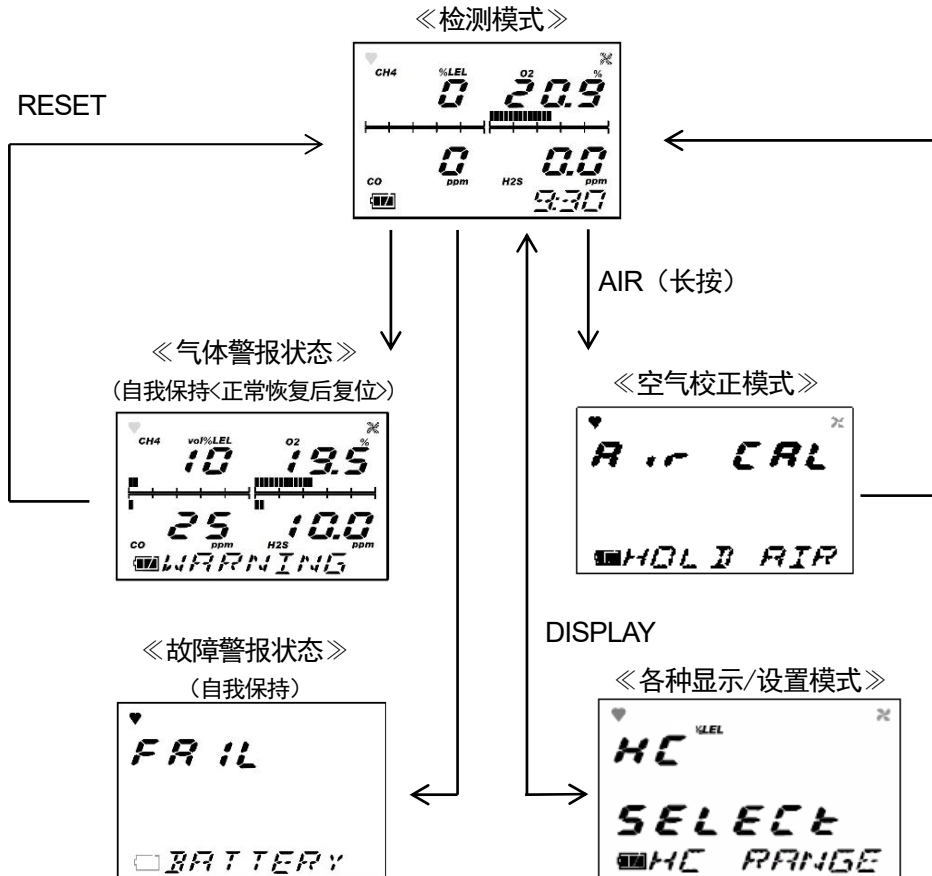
≪检测模式≫

CH4 %LEL 0 O2 % 20.9

CO 0 ppm H2S 0.0 ppm 9:30

RESET

AIR（长按）

≪气体警报状态≫
（自我保持<正常恢复后复位）

CH4 vol%LEL 10 O2 % 19.5

CO 25 ppm H2S 10.0 ppm WARNING

≪空气校正模式≫

Air CAL

HOLD AIR

DISPLAY

≪故障警报状态≫
（自我保持）

FAIL

BATTERY

≪各种显示/设置模式≫

HC %LEL

SELECt

HC RANGE